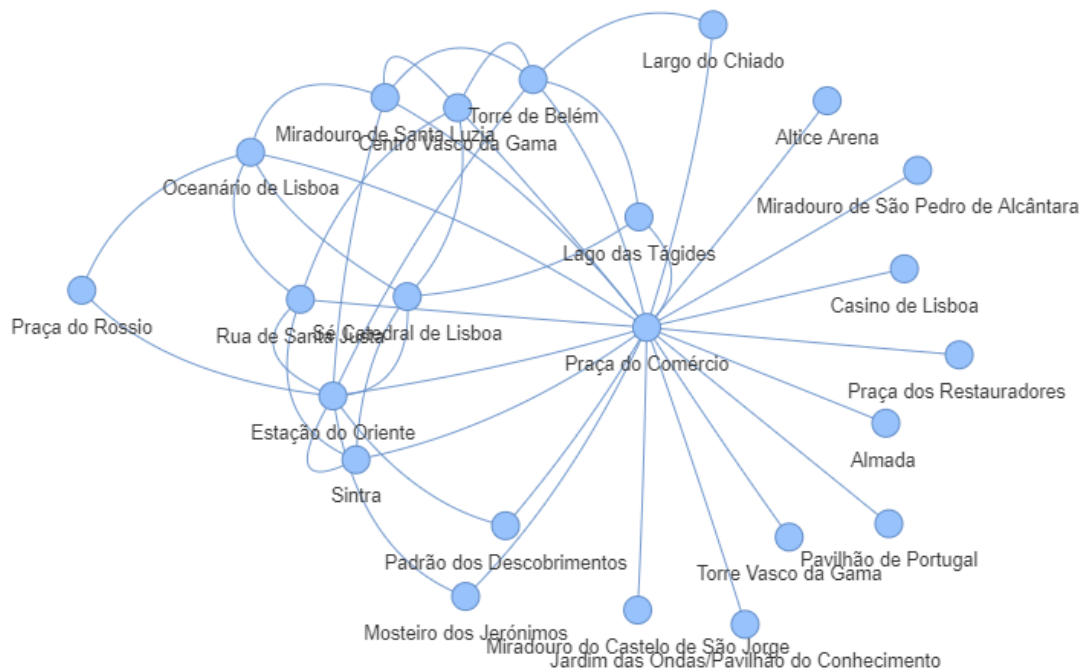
Largo do Chiado

Torre de Belém

Miradouro de Santa Luzia

Centro Vasco da Gama

Altice Arena

Oceanário de Lisboa

Miradouro de São Pedro de Alcântara

Lago das Tágides

Casino de Lisboa

Praça do Rossio

Rua de Santa Justa

Sé Catedral de Lisboa

Praça do Comércio

Praça dos Restauradores

Estação do Oriente

Almada

Sintra

Padrão dos Descobrimentos

Pavilhão de Portugal

Torre Vasco da Gama

Mosteiro dos Jerónimos

Miradouro do Castelo de São Jorge

Jardim das Ondas/Pavilhão do Conhecimento